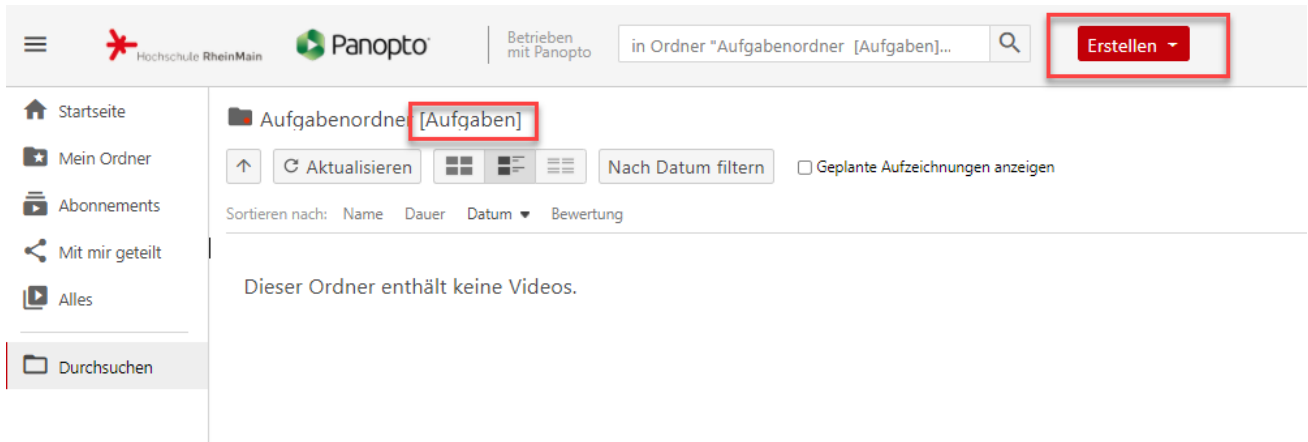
Hochschule RheinMain Panopto Betrieben mit Panopto in Ordner "Aufgabenordner [Aufgaben]... Erstellen

Startseite
Mein Ordner
Abonnements
Mit mir geteilt
Alles
Durchsuchen

Aufgabenordner [Aufgaben]

Aktualisieren Nach Datum filtern Geplante Aufzeichnungen anzeigen

Sortieren nach: Name Dauer Datum Bewertung

Dieser Ordner enthält keine Videos.